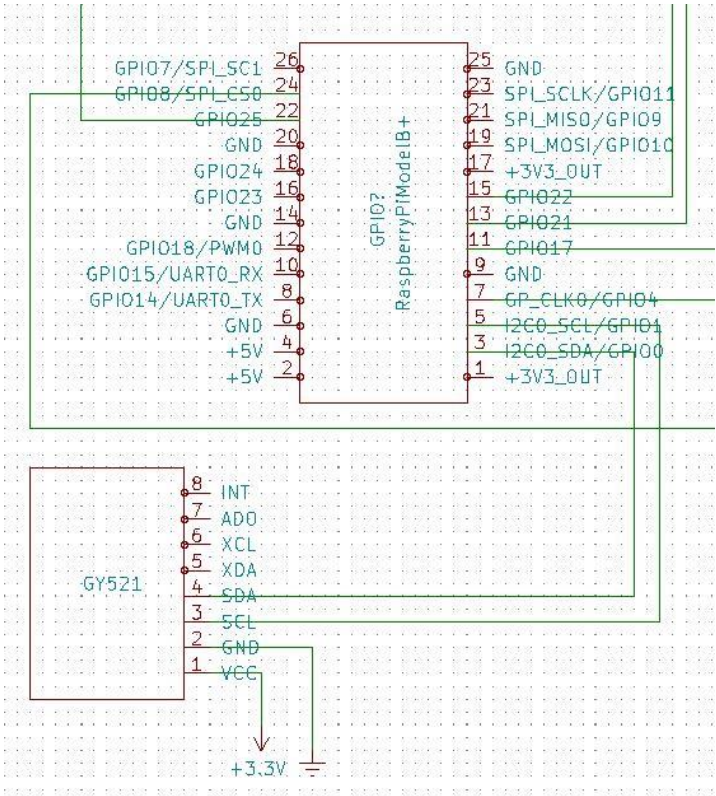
GPIO7/SPI_SC1 26
GPIO8/SPI_CS0 24
GPIO25 22
GND 20
GPIO24 18
GPIO23 16
GND 14
GPIO18/PWM0 12
GPIO15/UART0_RX 10
GPIO14/UART0_TX 8
GND 6
+5V 4
+5V 2

GPIO?
RaspberryPiModelB+

25 GND
23 SPI_SCLK/GPIO11
21 SPI_MISO/GPIO9
19 SPI_MOSI/GPIO10
17 +3V3_OUT
15 GPIO22
13 GPIO21
11 GPIO17
9 GND
7 GP_CLK0/GPIO4
5 I2C0_SCL/GPIO1
3 I2C0_SDA/GPIO0
1 +3V3_OUT

GY521
8 INT
7 AD0
6 XCL
5 XDA
4 SDA
3 SCL
2 GND
1 VCC

+3.3V